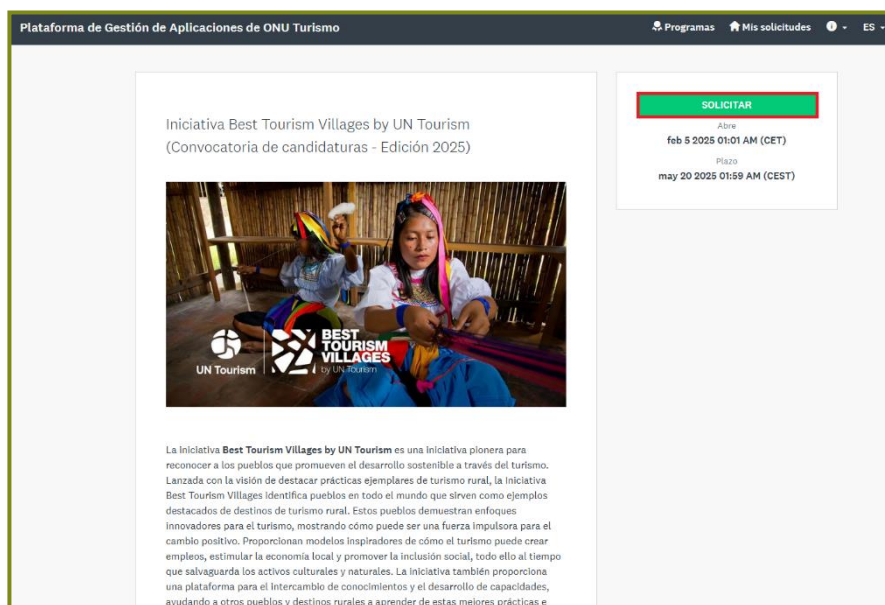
Plataforma de Gestión de Aplicaciones de ONU Turismo

Programas Mis solicitudes ES

Iniciativa Best Tourism Villages by UN Tourism (Convocatoria de candidaturas - Edición 2025)

UN Tourism

BEST TOURISM VILLAGES by UN Tourism

La iniciativa **Best Tourism Villages by UN Tourism** es una iniciativa pionera para reconocer a los pueblos que promueven el desarrollo sostenible a través del turismo. Lanzada con la visión de destacar prácticas ejemplares de turismo rural, la iniciativa Best Tourism Villages identifica pueblos en todo el mundo que sirven como ejemplos destacados de destinos de turismo rural. Estos pueblos demuestran enfoques innovadores para el turismo, mostrando cómo puede ser una fuerza impulsora para el cambio positivo. Proporcionan modelos inspiradores de cómo el turismo puede crear empleos, estimular la economía local y promover la inclusión social, todo ello al tiempo que salvaguarda los activos culturales y naturales. La iniciativa también proporciona una plataforma para el intercambio de conocimientos y el desarrollo de capacidades, ayudando a otros pueblos y destinos rurales a aprender de estas mejores prácticas e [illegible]

SOLICITAR

Abre
feb 5 2025 01:01 AM (CET)

Plazo
may 20 2025 01:59 AM (CEST)